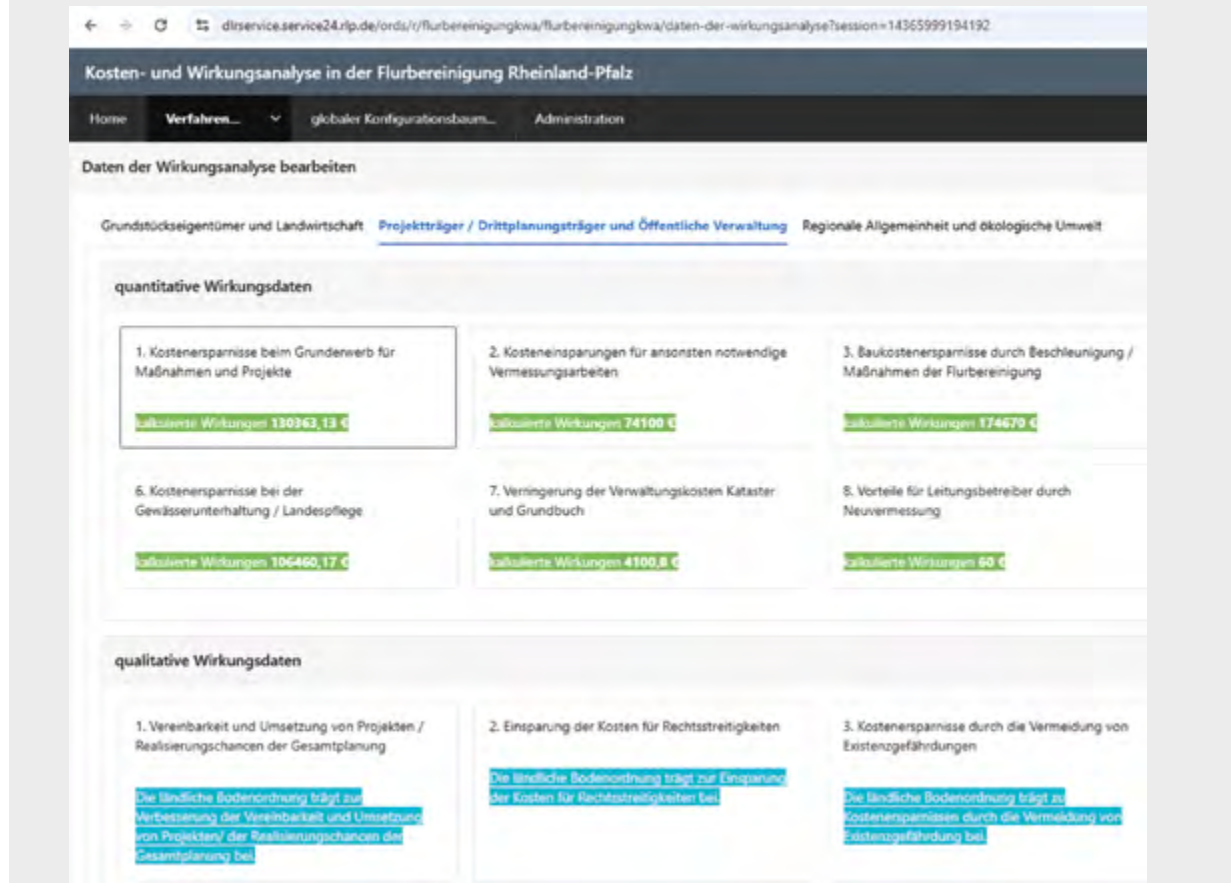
dlrservice.service24.rlp.de/ords/r/flurbereinigungkwa/flurbereinigungkwa/daten-der-wirkungsanalyse?session=14365999194192

Kosten- und Wirkungsanalyse in der Flurbereinigung Rheinland-Pfalz

Home | Verfahren... | globaler Konfigurationsbaum... | Administration

Daten der Wirkungsanalyse bearbeiten

Grundstückseigentümer und Landwirtschaft | Projektträger / Drittplanungsträger und Öffentliche Verwaltung | Regionale Allgemeinheit und ökologische Umwelt

quantitative Wirkungsdaten

1. Kostenersparnisse beim Grunderwerb für Maßnahmen und Projekte

kalkulierte Wirkungen 130363,13 €

2. Kosteneinsparungen für ansonsten notwendige Vermessungsarbeiten

kalkulierte Wirkungen 74100 €

3. Baukostenersparnisse durch Beschleunigung / Maßnahmen der Flurbereinigung

kalkulierte Wirkungen 174670 €

6. Kostenersparnisse bei der Gewässerunterhaltung / Landespflege

kalkulierte Wirkungen 106460,17 €

7. Verringerung der Verwaltungskosten Kataster und Grundbuch

kalkulierte Wirkungen 4100,8 €

8. Vorteile für Leitungsbetreiber durch Neuvermessung

kalkulierte Wirkungen 60 €

qualitative Wirkungsdaten

1. Vereinbarkeit und Umsetzung von Projekten / Realisierungschancen der Gesamtplanung

Die ländliche Bodenordnung trägt zur Verbesserung der Vereinbarkeit und Umsetzung von Projekten/ der Realisierungschancen der Gesamtplanung bei.

2. Einsparung der Kosten für Rechtsstreitigkeiten

Die ländliche Bodenordnung trägt zur Einsparung der Kosten für Rechtsstreitigkeiten bei.

3. Kostenersparnisse durch die Vermeidung von Existenzgefährdungen

Die ländliche Bodenordnung trägt zu Kostenersparnissen durch die Vermeidung von Existenzgefährdung bei.